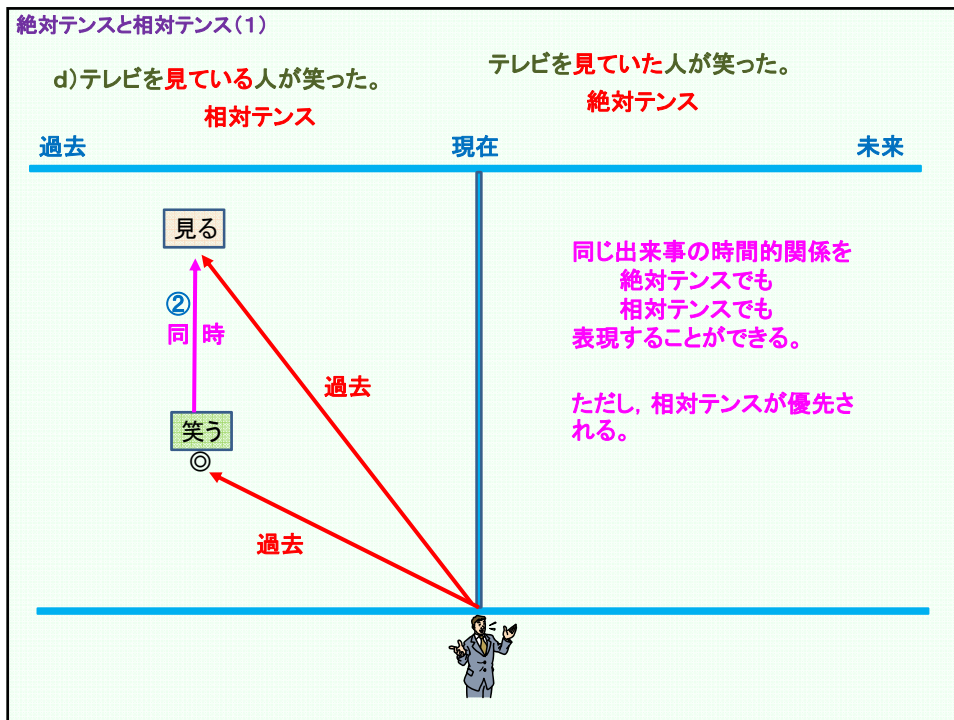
絶対テンスと相対テンス（1）

d)テレビを見ている人が笑った。
相対テンス

テレビを見ていた人が笑った。
絶対テンス

過去

現在

未来

見る

②
同 時

笑う
◎

過去

過去

同じ出来事の時間的関係を
絶対テンスでも
相対テンスでも
表現することができる。

ただし，相対テンスが優先される。